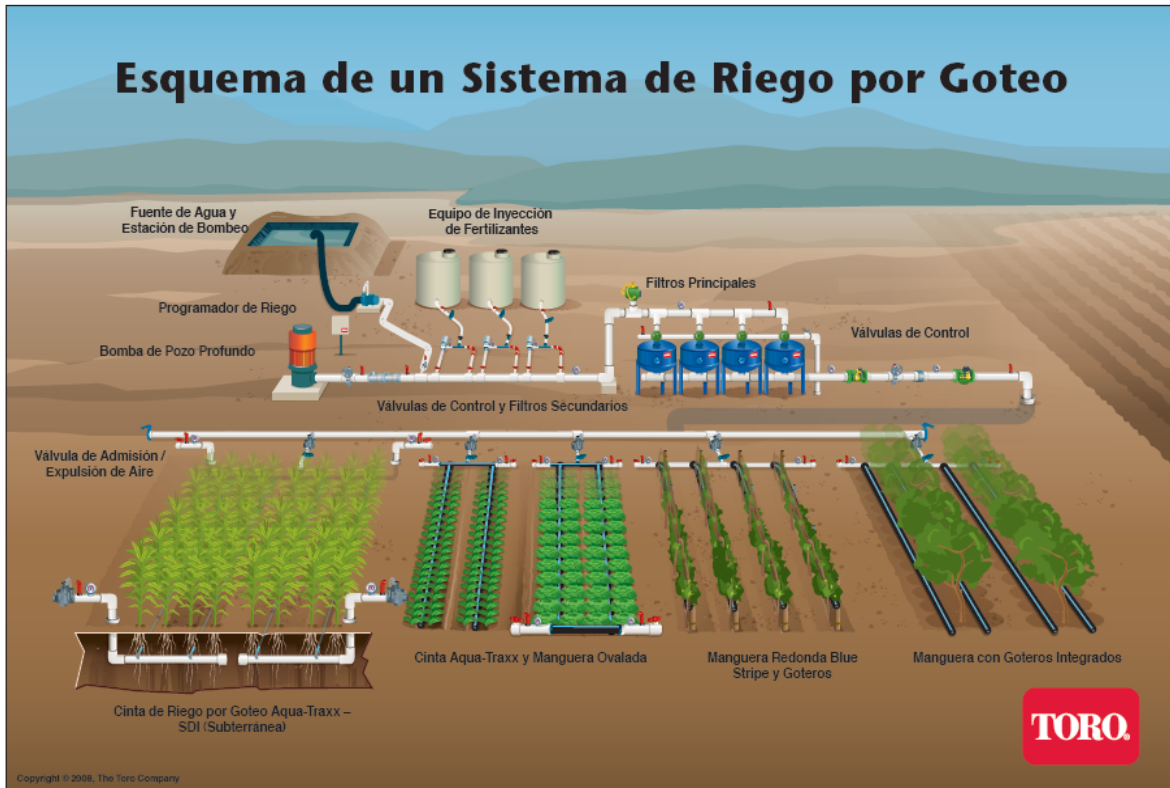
Esquema de un Sistema de Riego por Goteo

Fuente de Agua y Estación de Bombeo

Equipo de Inyección de Fertilizantes

Filtros Principales

Programador de Riego

Válvulas de Control

Bomba de Pozo Profundo

Válvulas de Control y Filtros Secundarios

Válvula de Admisión / Expulsión de Aire

Cinta Aqua-Traxx y Manguera Ovalada

Manguera Redonda Blue Stripe y Goteros

Manguera con Goteros Integrados

Cinta de Riego por Goteo Aqua-Traxx – SDI (Subterránea)

TORO.

Copyright © 2008, The Toro Company